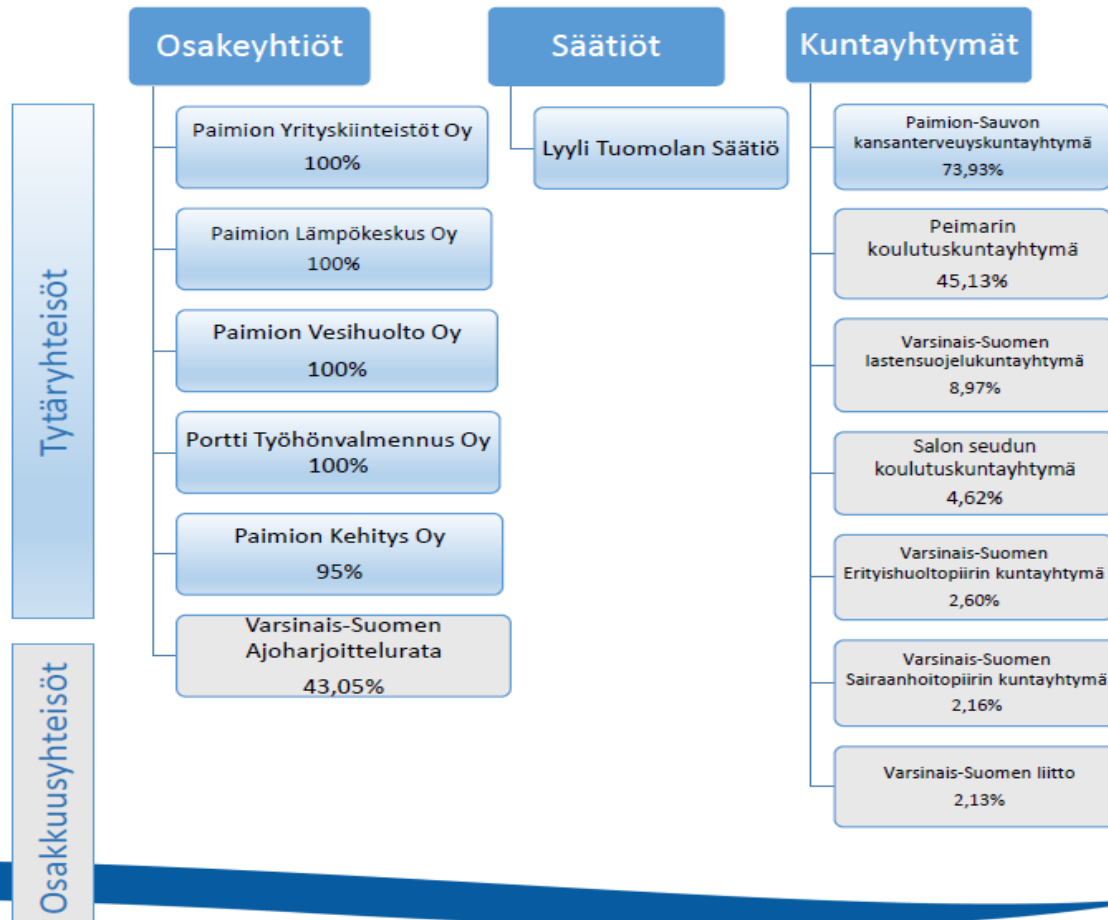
Osakeyhtiöt

Säätiöt

Kuntayhtymät

Tytäryhteisöt

Osakkuusyhteisöt

Paimion Yrityskiinteistöt Oy
100%

Paimion Lämpökeskus Oy
100%

Paimion Vesihuolto Oy
100%

Portti Työhönvalmennus Oy
100%

Paimion Kehitys Oy
95%

Varsinais-Suomen Ajoharjoittelurata
43,05%

Lyyli Tuomolan Säätiö

Paimion-Sauvon kansanterveyskuntayhtymä
73,93%

Peimarin koulutuskuntayhtymä
45,13%

Varsinais-Suomen lastensuojelukuntayhtymä
8,97%

Salon seudun koulutuskuntayhtymä
4,62%

Varsinais-Suomen Erityishuoltopiirin kuntayhtymä
2,60%

Varsinais-Suomen Sairaanhoitopiirin kuntayhtymä
2,16%

Varsinais-Suomen liitto
2,13%